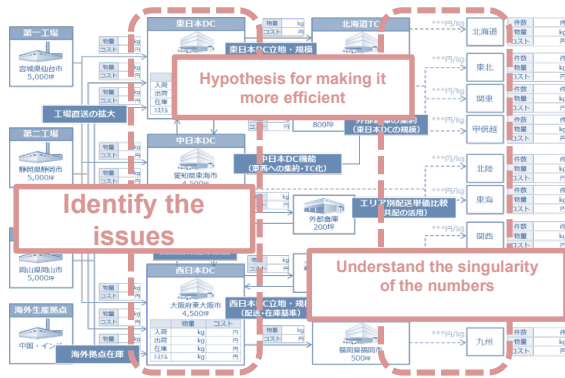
第一工場
宮城県仙台市
5,000坪

物量
コスト

工場直送の拡大

第二工場
静岡県静岡市
5,000坪

物量
コスト

岡山県岡山市
5,000坪

物量
コスト

海外生産拠点
中国・インド

海外拠点在庫

東日本DC
kg
円

東日本DC立地・規模

Hypothesis for making it more efficient

入荷
出荷
在庫
システム

中日本DC
愛知県豊橋市
4,500坪

中日本DC機能
（車両への集約・TC化）

Identify the issues

西日本DC
大阪府東大阪市
4,500坪

物量
コスト
入荷 kg 円
出荷 kg 円
在庫 kg 円
システム 円

西日本DC立地・規模
（配送・在庫基準）

北海道TC
kg
円

800坪

（東日本DCの規模）

エリア別配送単価比較
（共配の活用）

外部倉庫
200坪

Understand the singularity of the numbers

福岡県福岡市
500坪

***円/kg
北海道
***円/kg
東北
関東
甲信越
北陸
東海
関西
***円/kg
九州

件数
物量 kg
コスト 円